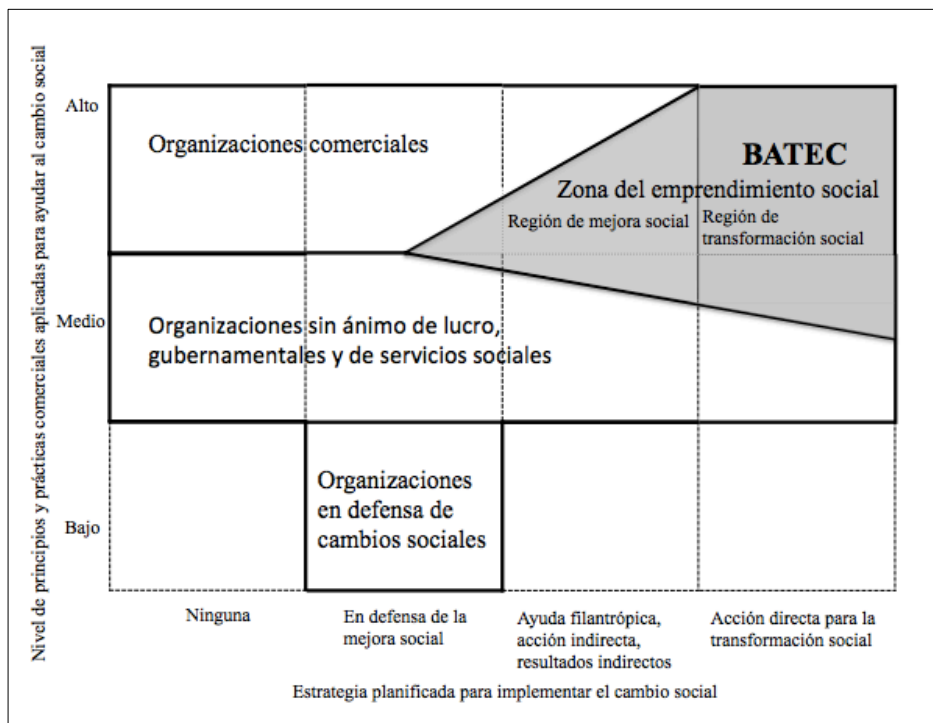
Nivel de principios y prácticas comerciales aplicadas para ayudar al cambio social

Alto

Medio

Bajo

Organizaciones comerciales

BATEC

Zona del emprendimiento social

Región de mejora social

Región de transformación social

Organizaciones sin ánimo de lucro, gubernamentales y de servicios sociales

Organizaciones en defensa de cambios sociales

Ninguna

En defensa de la mejora social

Ayuda filantrópica, acción indirecta, resultados indirectos

Acción directa para la transformación social

Estrategia planificada para implementar el cambio social